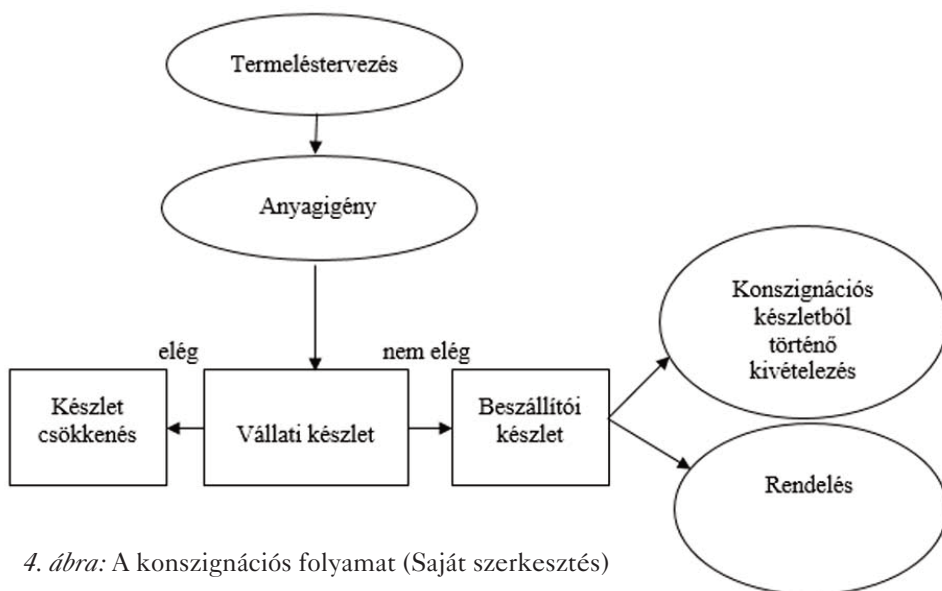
Termeléstervezés

Anyagigény

elég

nem elég

Készlet csökkenés

Vállati készlet

Beszállítói készlet

Konszignációs készletből történő kivételezés

Rendelés

*4. ábra:* A konszignációs folyamat (Saját szerkesztés)